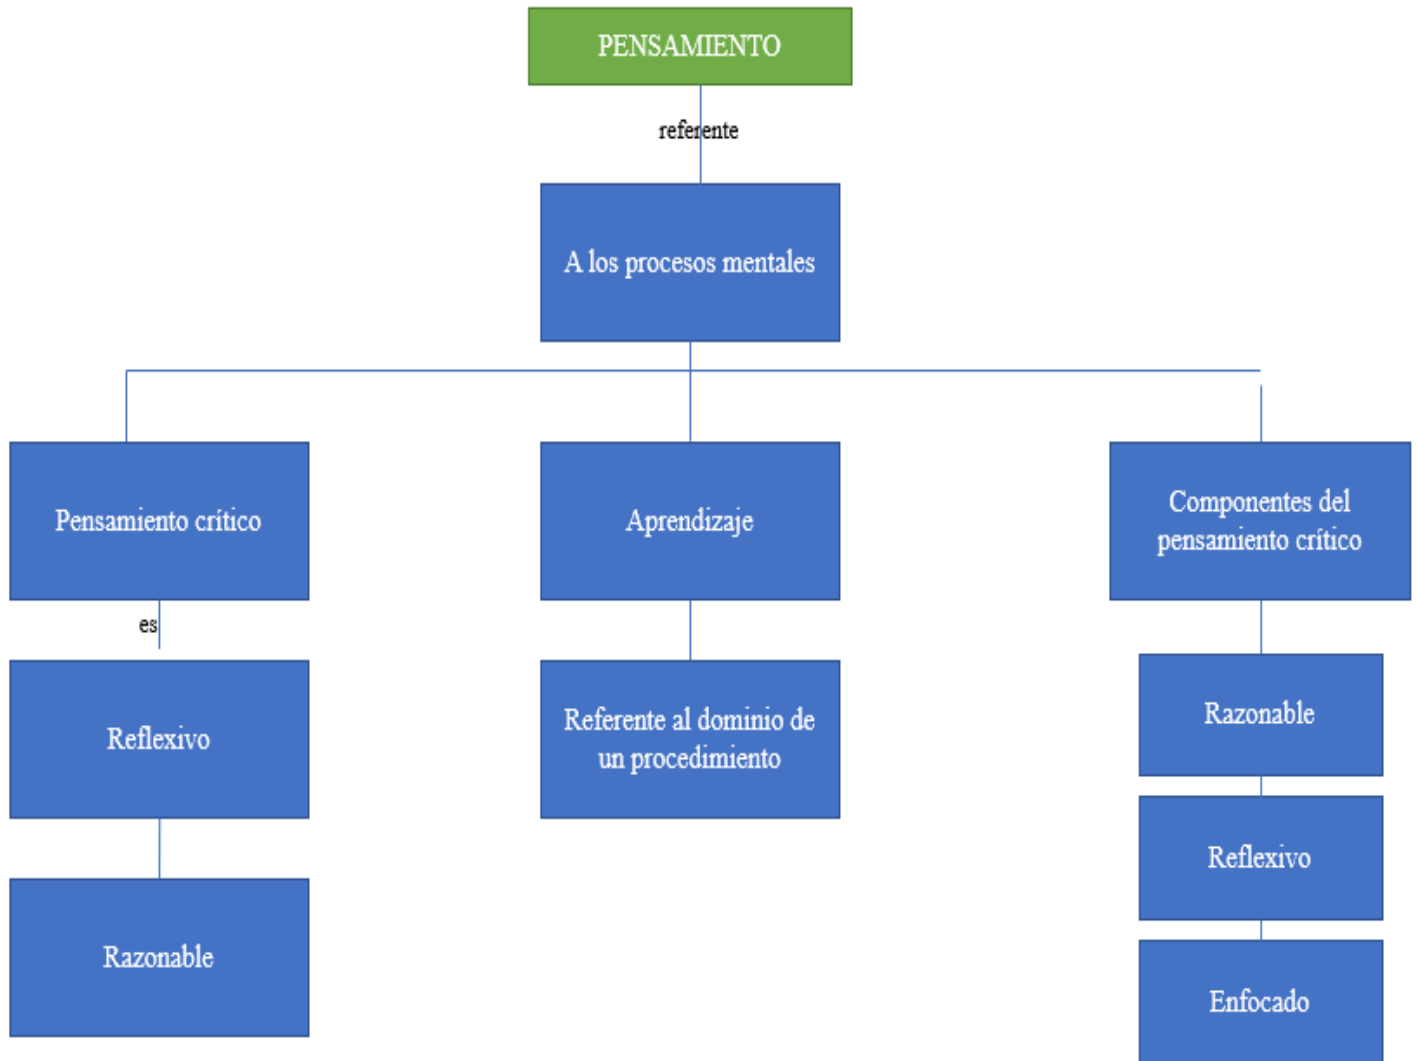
PENSAMIENTO

referente

A los procesos mentales

Pensamiento crítico

es

Reflexivo

Razonable

Aprendizaje

Referente al dominio de un procedimiento

Componentes del pensamiento crítico

Razonable

Reflexivo

Enfocado